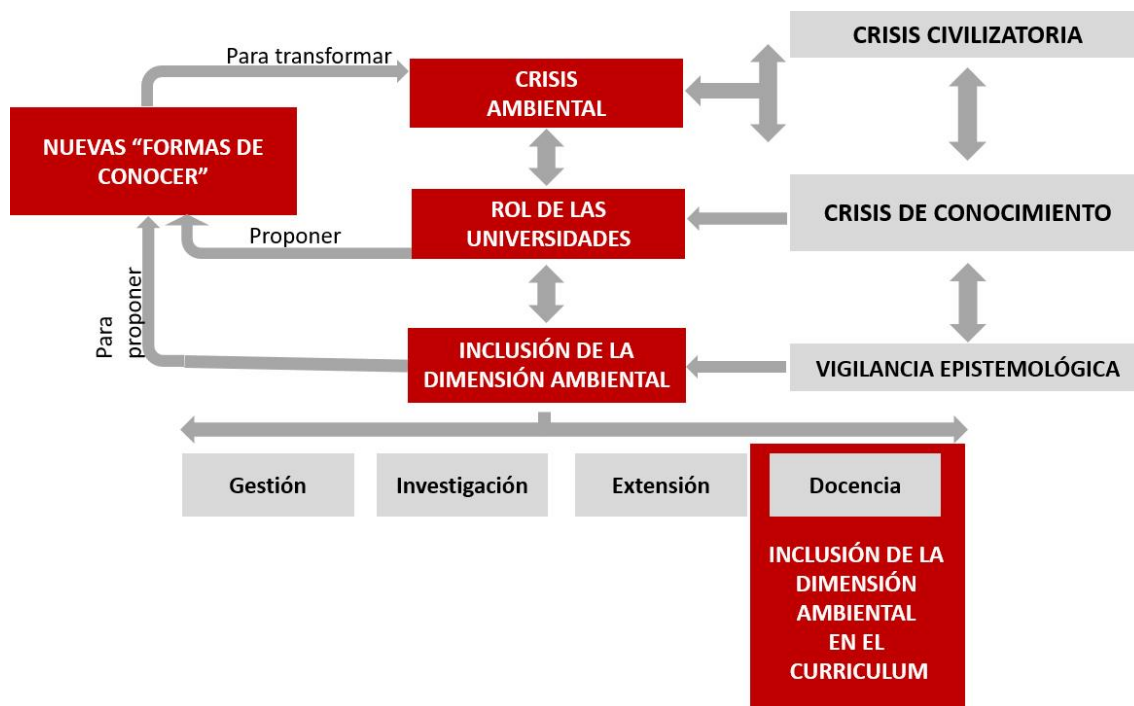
Para transformar

CRISIS AMBIENTAL

CRISIS CIVILIZATORIA

NUEVAS “FORMAS DE CONOCER”

ROL DE LAS UNIVERSIDADES

Proponer

CRISIS DE CONOCIMIENTO

Para proponer

INCLUSIÓN DE LA DIMENSIÓN AMBIENTAL

VIGILANCIA EPISTEMOLÓGICA

Gestión

Investigación

Extensión

Docencia

INCLUSIÓN DE LA DIMENSIÓN AMBIENTAL EN EL CURRICULUM